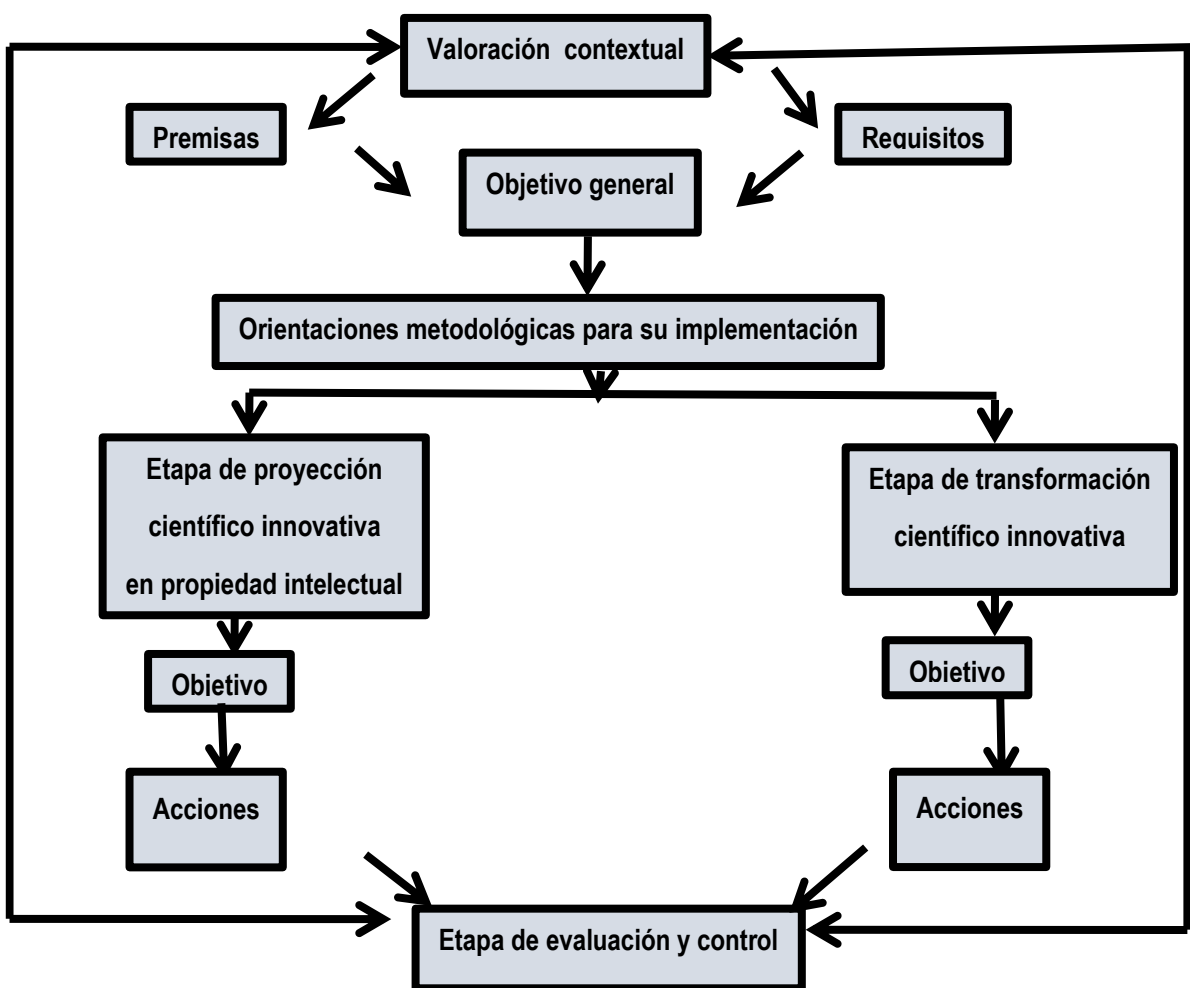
Valoración contextual

Premisas

Requisitos

Objetivo general

Orientaciones metodológicas para su implementación

Etapa de proyección científico innovativa en propiedad intelectual

Etapa de transformación científico innovativa

Objetivo

Objetivo

Acciones

Acciones

Etapa de evaluación y control